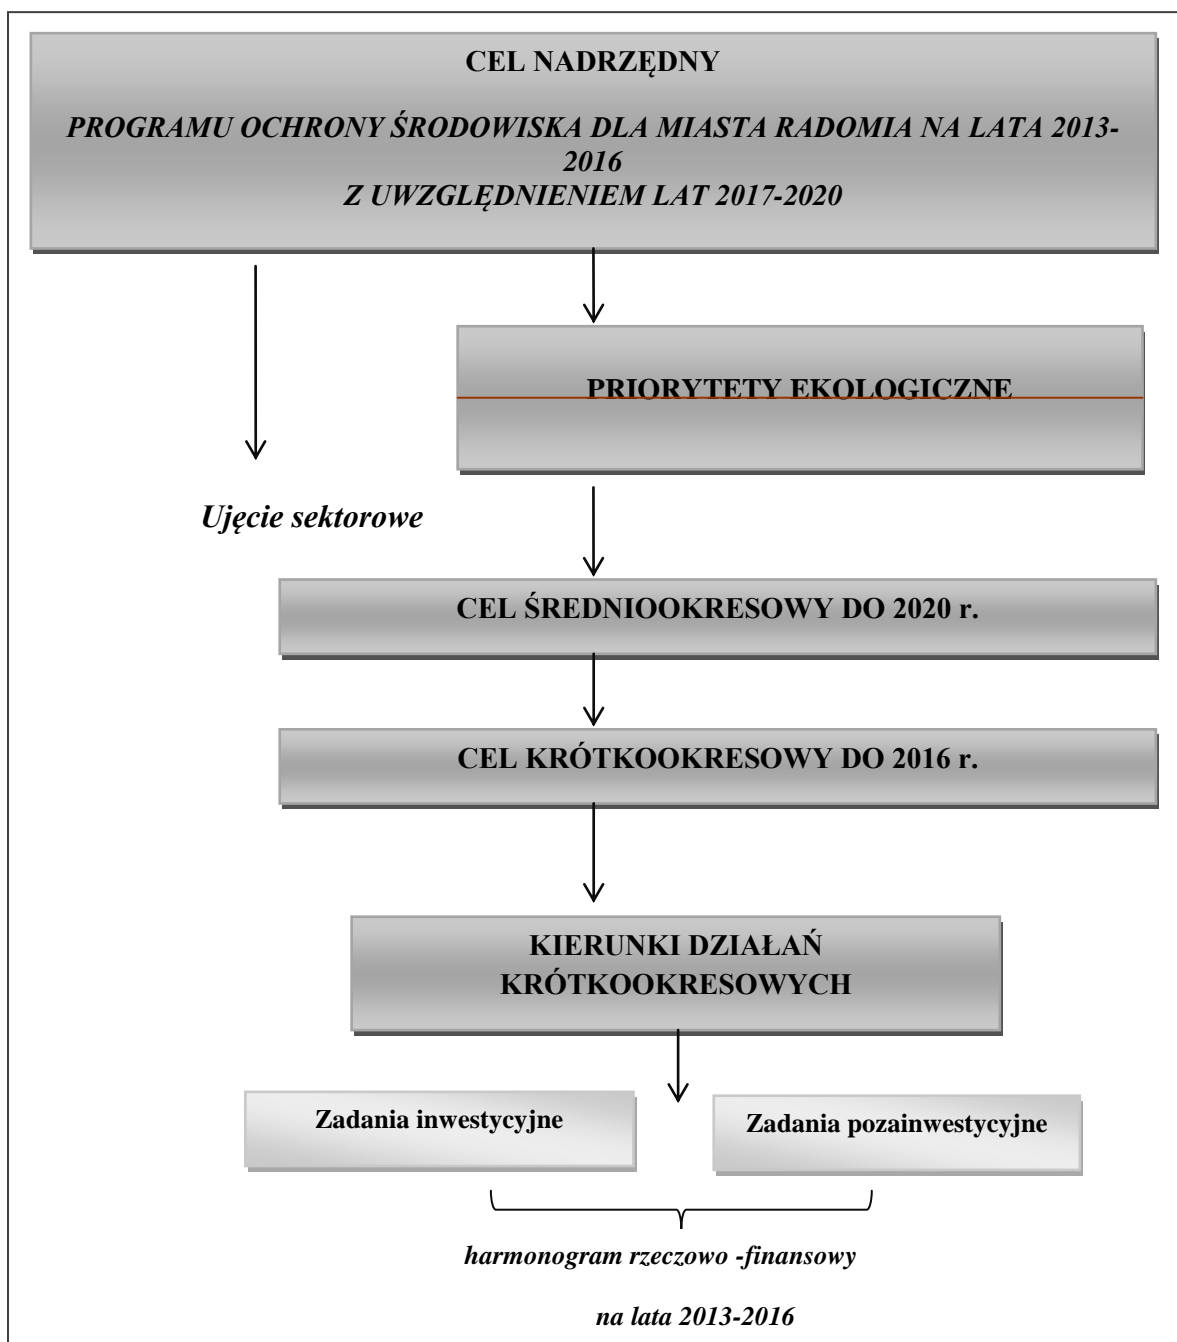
CEL NADRZĘDNY

*PROGRAMU OCHRONY ŚRODOWISKA DLA MIASTA RADOMIA NA LATA 2013-2016
Z UWZGLĘDNIENIEM LAT 2017-2020*

PRIORYTETY EKOLOGICZNE

*Ujęcie sektorowe*

CEL ŚREDNIOOKRESOWY DO 2020 r.

CEL KRÓTKOOKRESOWY DO 2016 r.

KIERUNKI DZIAŁAŃ KRÓTKOOKRESOWYCH

Zadania inwestycyjne

Zadania pozainwestycyjne

*harmonogram rzeczowo -finansowy*

*na lata 2013-2016*